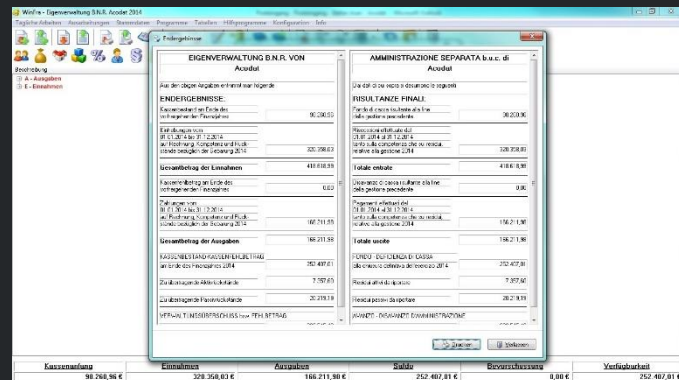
WinFis - Eigenverwaltung B.N.R. Acodut 2014

Tägliche Arbeiten  Auswertungen  Stammdaten  Programme  Tabellen  Hilfsprogramme  Konfiguration  Info

Beschreibung
A - Ausgaben
E - Einnahmen

Endergebnisse

EIGENVERWALTUNG B.N.R. VON Acodut

Aus den obigen Angaben ergibt sich folgendes

ENDERGEBNISSE:

Kassenbestand am Ende des vorhergehenden Finanzjahres | 90.260,96

Einhebungen vom 01.01.2014 bis 31.12.2014 auf Rechnung Kompetenz und Rückstände bezüglich der Gebarung 2014 | 320.358,03

Gesamtbetrag der Einnahmen | 410.618,99

Kassenfehlbetrag am Ende des vorhergehenden Finanzjahres | 0,00

Zahlungen vom 01.01.2014 bis 31.12.2014 auf Rechnung Kompetenz und Rückstände bezüglich der Gebarung 2014 | 166.211,98

Gesamtbetrag der Ausgaben | 166.211,98

KASSENBESTAND-KASSENFEHLBETRAG am Ende des Finanzjahres 2014 | 252.407,01

Zu übertragende Aktivrückstände | 7.357,60

Zu übertragende Passivrückstände | 20.219,18

VERWALTUNGSÜBERSCHUSS bzw. FEHLBETRAG

AMMINISTRAZIONE SEPARATA b.u.c. di Acodut

Dai dati di cui sopra si desumono le seguenti

RISULTANZE FINALI:

Fondo di cassa risultante alla fine della gestione precedente | 90.260,96

Riscossioni effettuate dal 01.01.2014 al 31.12.2014 tanto sulla competenza che sui residui, relative alla gestione 2014 | 320.358,03

Totale entrate | 410.618,99

Disavanzo di cassa risultante alla fine della gestione precedente | 0,00

Pagamenti effettuati dal 01.01.2014 al 31.12.2014 tanto sulla competenza che sui residui, relative alla gestione 2014 | 166.211,98

Totale uscite | 166.211,98

FONDO - DEFICIENZA DI CASSA alla chiusura definitiva dell'esercizio 2014 | 252.407,01

Residui attivi da riportare | 7.357,60

Residui passivi da riportare | 20.219,18

AVANZO - DISAVANZO D'AMMINISTRAZIONE

Drucken  Verlassen

| Kassenanfang | Einnahmen | Ausgaben | Saldo | Bevorschussung | Verfügbarkeit |
|---|---|---|---|---|---|
| 90.260,96 € | 320.358,03 € | 166.211,98 € | 252.407,01 € | 0,00 € | 252.407,01 € |